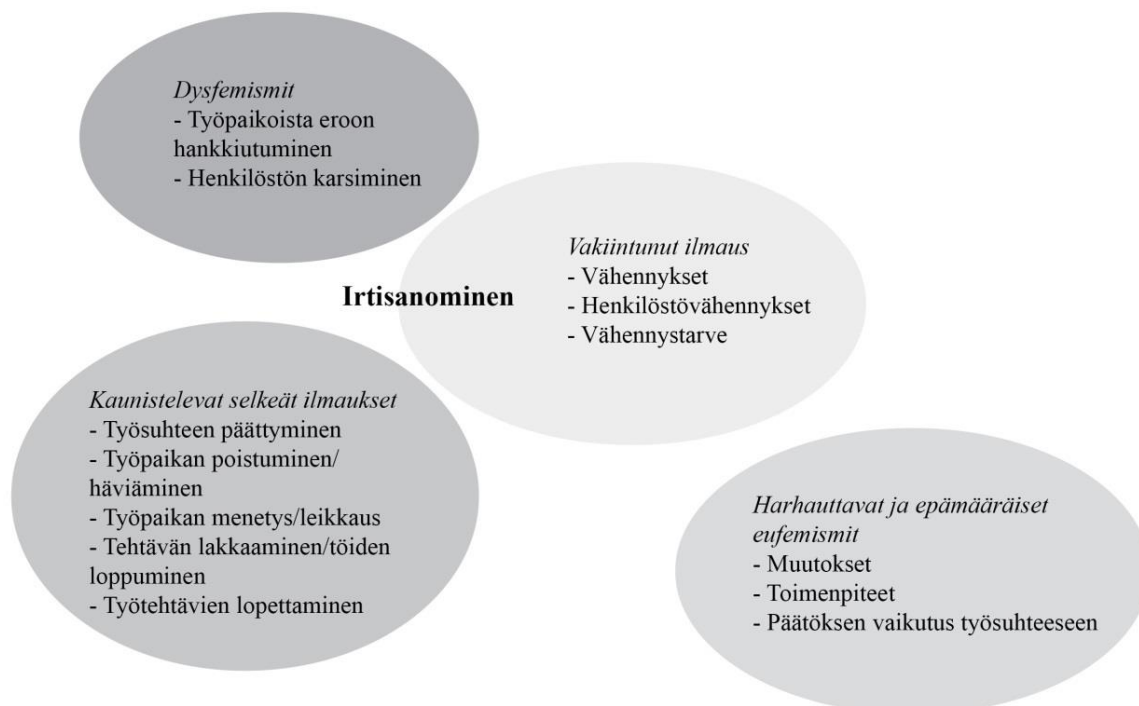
Dysfemismit
- Työpaikoista eroon hankkiutuminen
- Henkilöstön karsiminen

Irtisanominen

Vakiintunut ilmaus
- Vähennykset
- Henkilöstövähennykset
- Vähennystarve

Kaunistelevat selkeät ilmaukset
- Työsuhteen päättyminen
- Työpaikan poistuminen/ häviäminen
- Työpaikan menetys/leikkaus
- Tehtävän lakkaaminen/töiden loppuminen
- Työtehtävien lopettaminen

Harhauttavat ja epämääräiset eufemismit
- Muutokset
- Toimenpiteet
- Päätöksen vaikutus työsuhteeseen